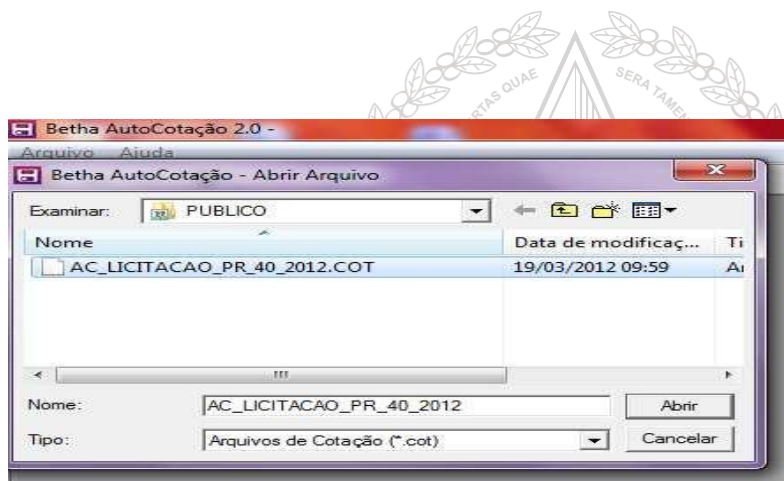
TAS QUAE SERA TAMEN

Betha AutoCotação 2.0 -
Arquivo Ajuda
Betha AutoCotação - Abrir Arquivo
Examinar: PUBLICO

| Nome | Data de modificaç... | Ti |
|---|---|---|
| AC_LICITACAO_PR_40_2012.COT | 19/03/2012 09:59 | A |

Nome: AC_LICITACAO_PR_40_2012
Abrir
Tipo: Arquivos de Cotação (*.cot)
Cancelar